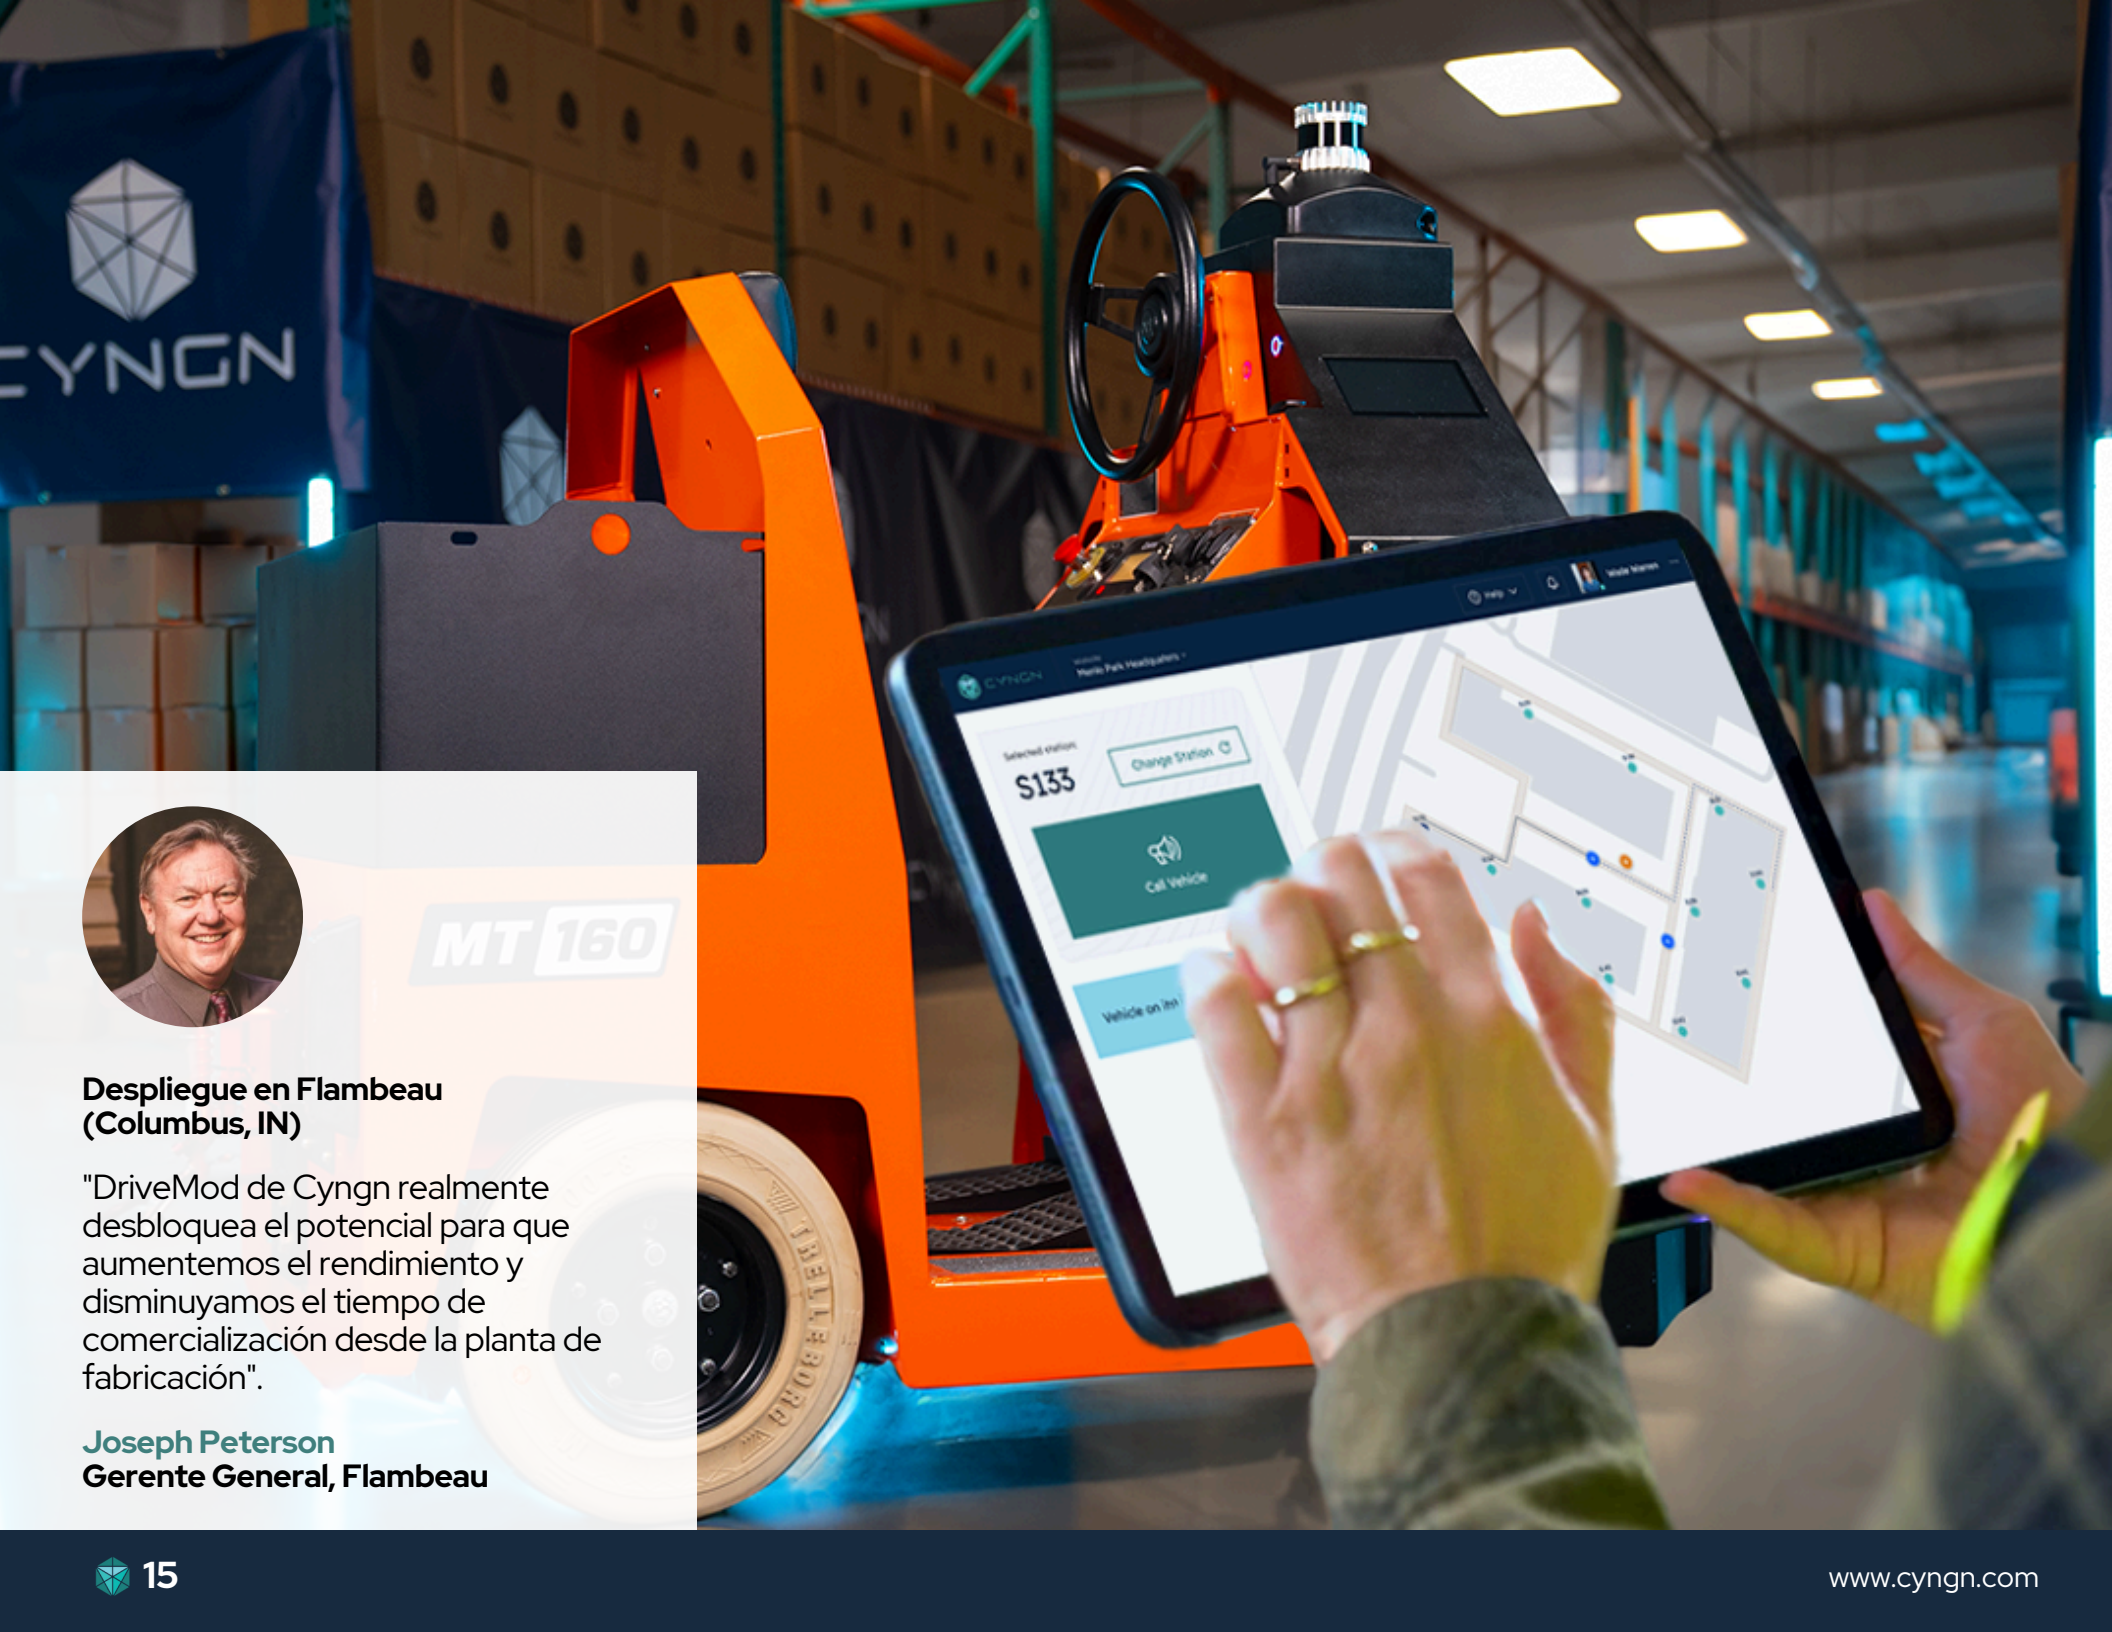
CYNGN

MT 160

TRELLEBORG

CYNGN Menlo Park Headquarters

Help

Selected station
S133
Change Station

Call Vehicle

Vehicle on its

Despliegue en Flambeau (Columbus, IN)

"DriveMod de Cyngn realmente desbloquea el potencial para que aumentemos el rendimiento y disminuyamos el tiempo de comercialización desde la planta de fabricación".

Joseph Peterson
Gerente General, Flambeau

15

www.cyngn.com